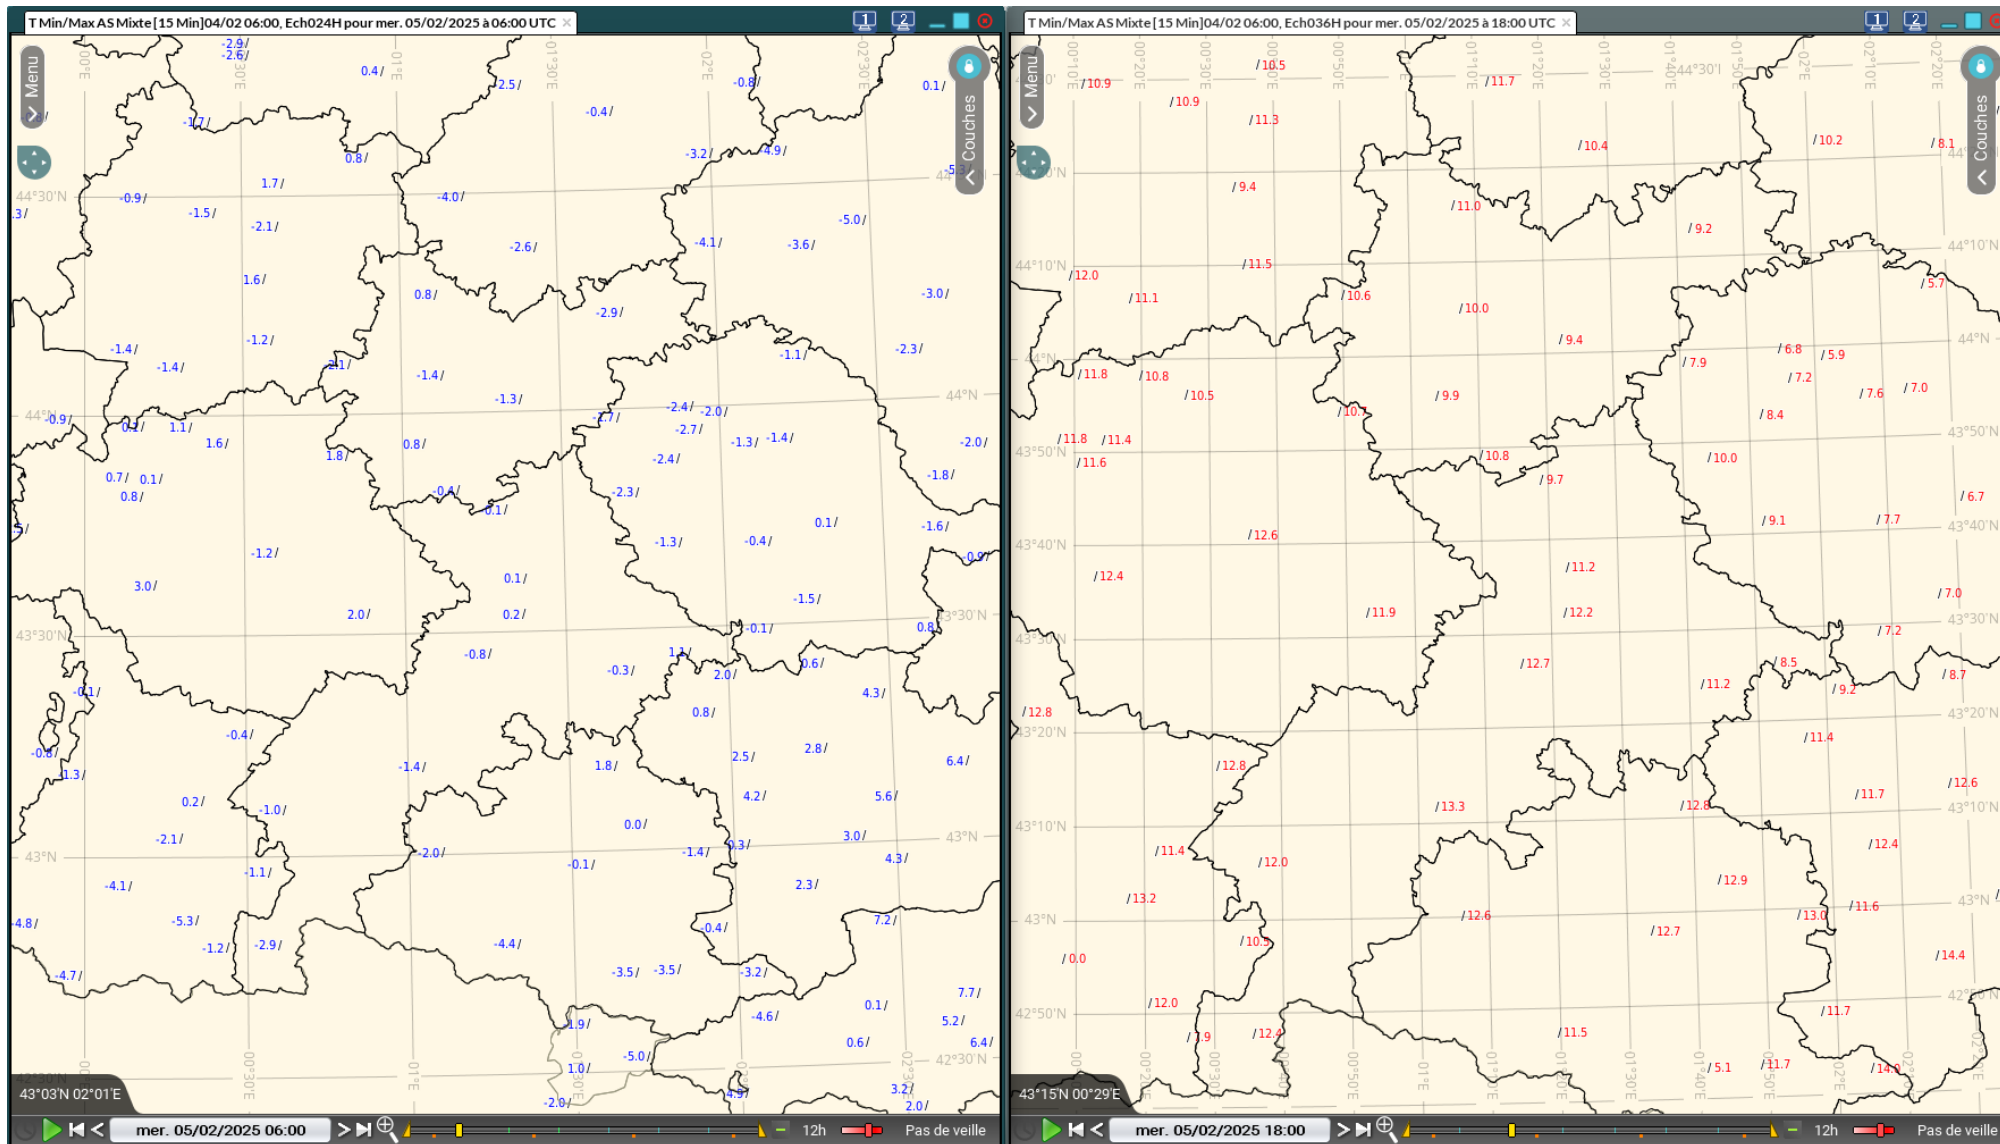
T Min/Max AS Mixte [15 Min]04/02 06:00, Ech024H pour mer. 05/02/2025 à 06:00 UTC

Menu
Couches

-2.9/ -2.6/ 0.4/ 2.5/ -0.8/ 0.1/ -0.4/ -1.7/ 0.8/ -3.2/ -4.9/ 1.7/ -0.9/ -1.5/ -4.0/ -2.1/ -2.6/ -4.1/ -3.6/ -5.0/ 1.6/ 0.8/ -2.9/ -3.0/ -1.2/ -1.4/ -1.4/ 2.1/ -1.4/ -1.1/ -2.3/ -1.3/ -2.4/ -2.0/ -0.9/ 0.1/ 1.1/ 1.6/ 1.8/ 0.8/ -2.7/ -2.7/ -1.3/ -1.4/ -2.0/ -2.4/ -1.8/ 0.7/ 0.1/ 0.8/ -0.4/ -0.1/ -2.3/ 0.1/ -1.6/ -1.3/ -0.4/ -1.2/ 0.1/ -0.9/ 3.0/ 2.0/ 0.2/ -1.5/ -0.1/ 0.8/ -0.8/ 1.1/ -0.3/ 0.6/ 2.0/ 4.3/ -0.1/ 0.8/ -0.4/ -0.8/ -1.3/ -1.4/ 1.8/ 2.5/ 2.8/ 6.4/ 4.2/ 5.6/ 0.2/ -1.0/ 0.0/ -2.1/ -1.4/ 0.3/ 3.0/ -2.0/ -0.1/ 4.3/ -4.1/ -1.1/ 2.3/ -4.8/ -5.3/ 7.2/ -1.2/ -2.9/ -0.4/ -4.4/ -3.5/ -3.5/ -3.2/ -4.7/ 7.7/ 0.1/ -4.6/ 5.2/ 1.9/ 0.6/ 6.4/ -5.0/ 1.0/ 3.2/ 4.9/ 2.0/ -2.0/

44°30'N 44°N 43°30'N 43°N 42°30'N
43°03'N 02°01'E
mer. 05/02/2025 06:00
12h
Pas de veille

T Min/Max AS Mixte [15 Min]04/02 06:00, Ech036H pour mer. 05/02/2025 à 18:00 UTC

Menu
Couches

/10.5 /10.9 /11.7 /10.9 /11.3 /10.4 /10.2 /8.1 /9.4 /11.0 /9.2 /11.5 /12.0 /11.1 /10.6 /10.0 /5.7 /9.4 /6.8 /5.9 /7.9 /11.8 /10.8 /7.2 /10.5 /9.9 /7.6 /7.0 /10.7 /8.4 /11.8 /11.4 /11.6 /10.8 /10.0 /9.7 /6.7 /9.1 /7.7 /12.6 /12.4 /11.2 /7.0 /11.9 /12.2 /7.2 /12.7 /8.5 /11.2 /9.2 /8.7 /12.8 /11.4 /12.8 /12.6 /13.3 /12.8 /11.7 /11.4 /12.4 /12.0 /12.9 /13.2 /13.0 /11.6 /12.6 /12.7 /10.5 /14.4 /0.0 /12.0 /11.7 /11.9 /12.4 /11.5 /5.1 /11.7 /14.0

44°30'N 44°10'N 44°N 43°50'N 43°40'N 43°30'N 43°20'N 43°10'N 43°N 42°50'N
43°15'N 00°29'E
mer. 05/02/2025 18:00
12h
Pas de veille